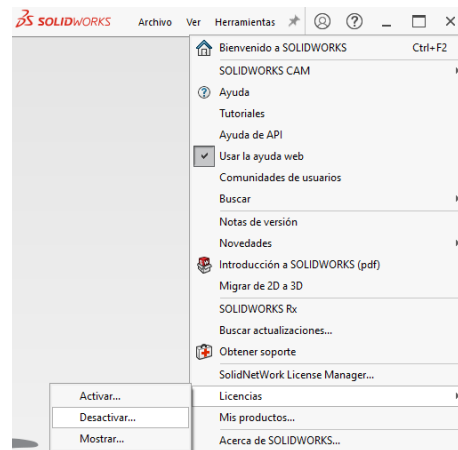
SOLIDWORKS Archivo Ver Herramientas

Bienvenido a SOLIDWORKS Ctrl+F2
SOLIDWORKS CAM
Ayuda
Tutoriales
Ayuda de API
Usar la ayuda web
Comunidades de usuarios
Buscar
Notas de versión
Novedades
Introducción a SOLIDWORKS (pdf)
Migrar de 2D a 3D
SOLIDWORKS Rx
Buscar actualizaciones...
Obtener soporte
SolidNetWork License Manager...
Licencias
Mis productos...
Acerca de SOLIDWORKS...

Activar...
Desactivar...
Mostrar...